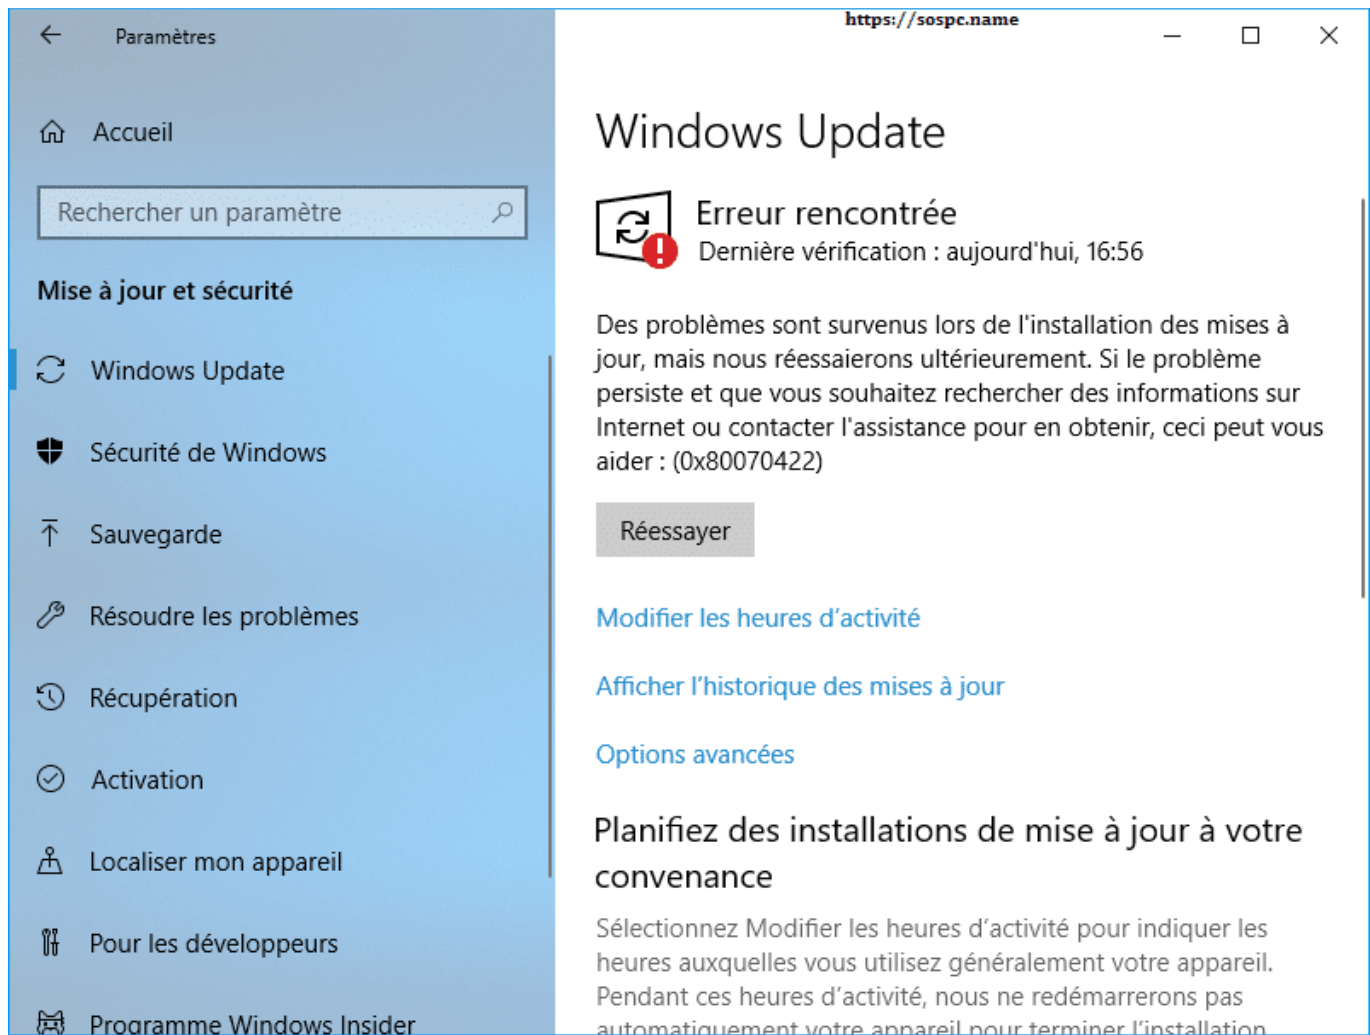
Paramètres

https://sospc.name

Accueil

Rechercher un paramètre

Mise à jour et sécurité

Windows Update

Sécurité de Windows

Sauvegarde

Résoudre les problèmes

Récupération

Activation

Localiser mon appareil

Pour les développeurs

Programme Windows Insider

Windows Update

Erreur rencontrée
Dernière vérification : aujourd'hui, 16:56

Des problèmes sont survenus lors de l'installation des mises à jour, mais nous réessaierons ultérieurement. Si le problème persiste et que vous souhaitez rechercher des informations sur Internet ou contacter l'assistance pour en obtenir, ceci peut vous aider : (0x80070422)

Réessayer

Modifier les heures d'activité

Afficher l'historique des mises à jour

Options avancées

Planifiez des installations de mise à jour à votre convenance

Sélectionnez Modifier les heures d'activité pour indiquer les heures auxquelles vous utilisez généralement votre appareil. Pendant ces heures d'activité, nous ne redémarrerons pas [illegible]